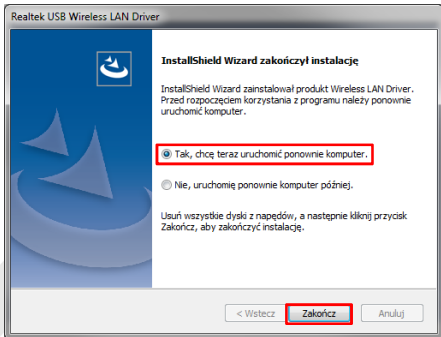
Realtek USB Wireless LAN Driver

InstallShield Wizard zakończył instalację

InstallShield Wizard zainstalował produkt Wireless LAN Driver. Przed rozpoczęciem korzystania z programu należy ponownie uruchomić komputer.

Tak, chcę teraz uruchomić ponownie komputer.

Nie, uruchomię ponownie komputer później.

Usuń wszystkie dyski z napędów, a następnie kliknij przycisk Zakończ, aby zakończyć instalację.

< Wstecz Zakończ Anuluj